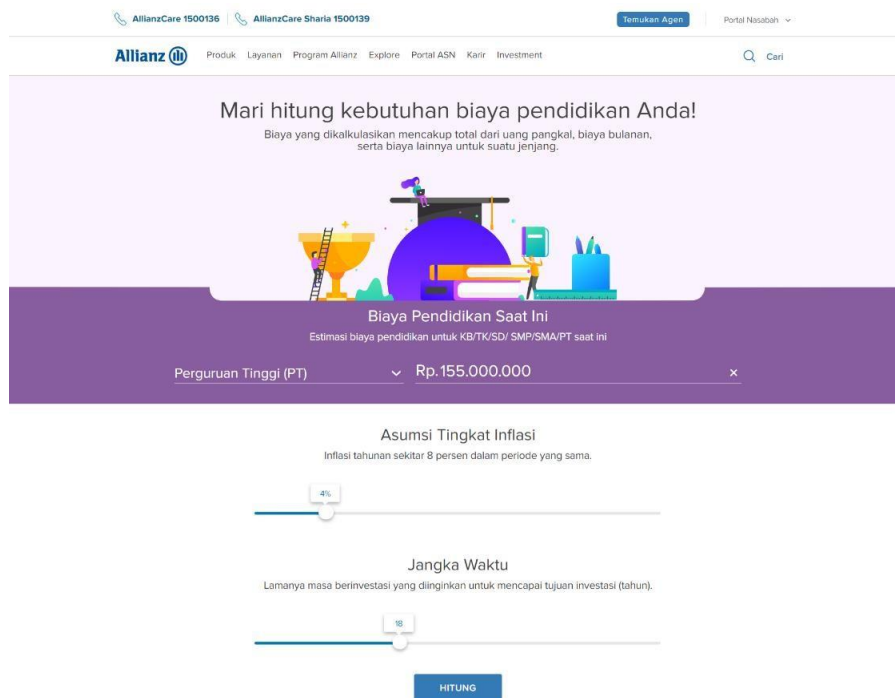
AllianzCare 1500136 AllianzCare Sharia 1500139

Temukan Agen

Portal Nasabah

Allianz

Produk Layanan Program Allianz Explore Portal ASN Karir Investment

Cari

Mari hitung kebutuhan biaya pendidikan Anda!

Biaya yang dikalkulasikan mencakup total dari uang pangkal, biaya bulanan, serta biaya lainnya untuk suatu jenjang.

Biaya Pendidikan Saat Ini

Estimasi biaya pendidikan untuk KB/TK/SD/ SMP/SMA/PT saat ini

Perguruan Tinggi (PT)

Rp.155.000.000

×

Asumsi Tingkat Inflasi

Inflasi tahunan sekitar 8 persen dalam periode yang sama.

4%

Jangka Waktu

Lamanya masa berinvestasi yang diinginkan untuk mencapai tujuan investasi (tahun).

18

HITUNG